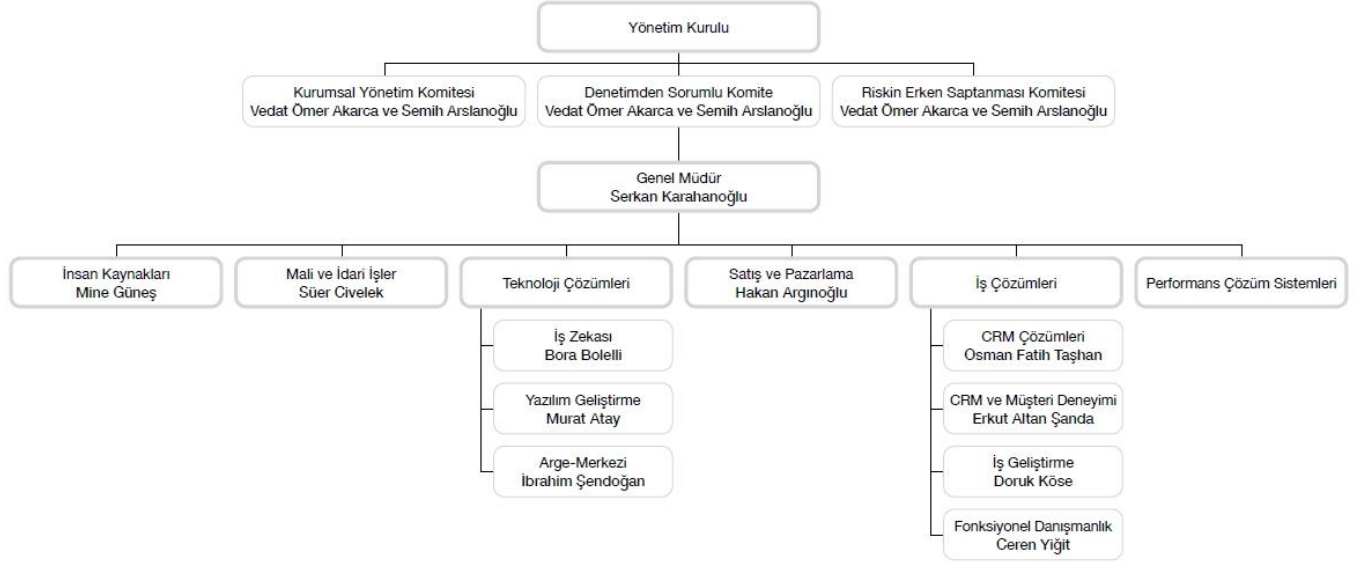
Yönetim Kurulu

Kurumsal Yönetim Komitesi
Vedat Ömer Akarca ve Semih Arslanoğlu

Denetimden Sorumlu Komite
Vedat Ömer Akarca ve Semih Arslanoğlu

Riskin Erken Saptanması Komitesi
Vedat Ömer Akarca ve Semih Arslanoğlu

Genel Müdür
Serkan Karahanoğlu

İnsan Kaynakları
Mine Güneş

Mali ve İdari İşler
Süer Civelek

Teknoloji Çözümleri

İş Zekası
Bora Bolelli

Yazılım Geliştirme
Murat Atay

Arge-Merkezi
İbrahim Şendoğan

Satış ve Pazarlama
Hakan Argınoğlu

İş Çözümleri

CRM Çözümleri
Osman Fatih Taşhan

CRM ve Müşteri Deneyimi
Erkut Altan Şanda

İş Geliştirme
Doruk Köse

Fonksiyonel Danışmanlık
Ceren Yiğit

Performans Çözüm Sistemleri